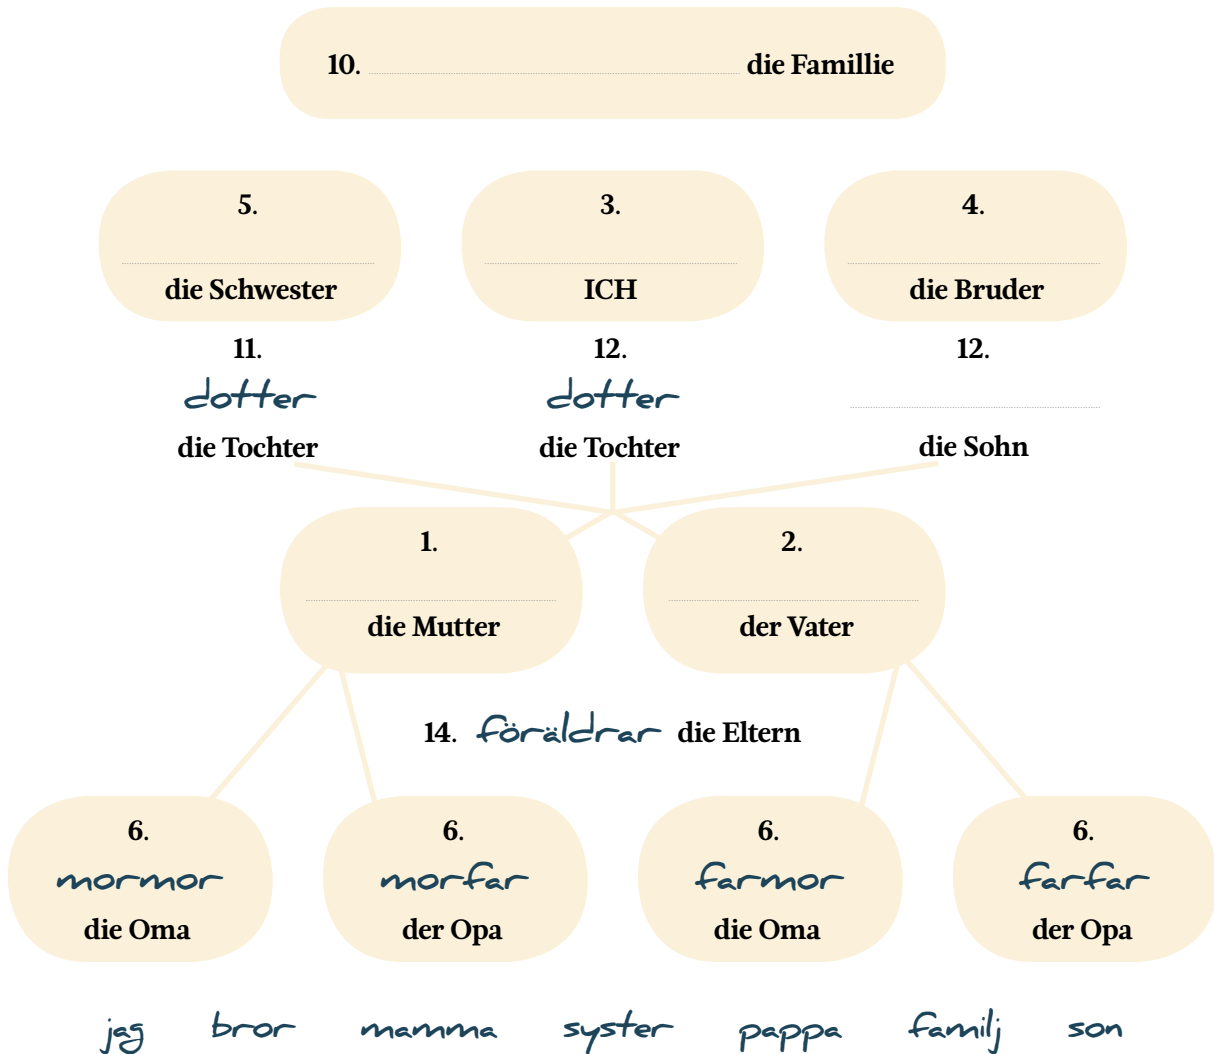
10. die Famillie

5.
die Schwester

3.
ICH

4.
die Bruder

11.
dotter
die Tochter

12.
dotter
die Tochter

12.
die Sohn

1.
die Mutter

2.
der Vater

14. föräldrar die Eltern

6.
mormor
die Oma

6.
morfar
der Opa

6.
farmor
die Oma

6.
farfar
der Opa

jag bror mamma syster pappa familj son